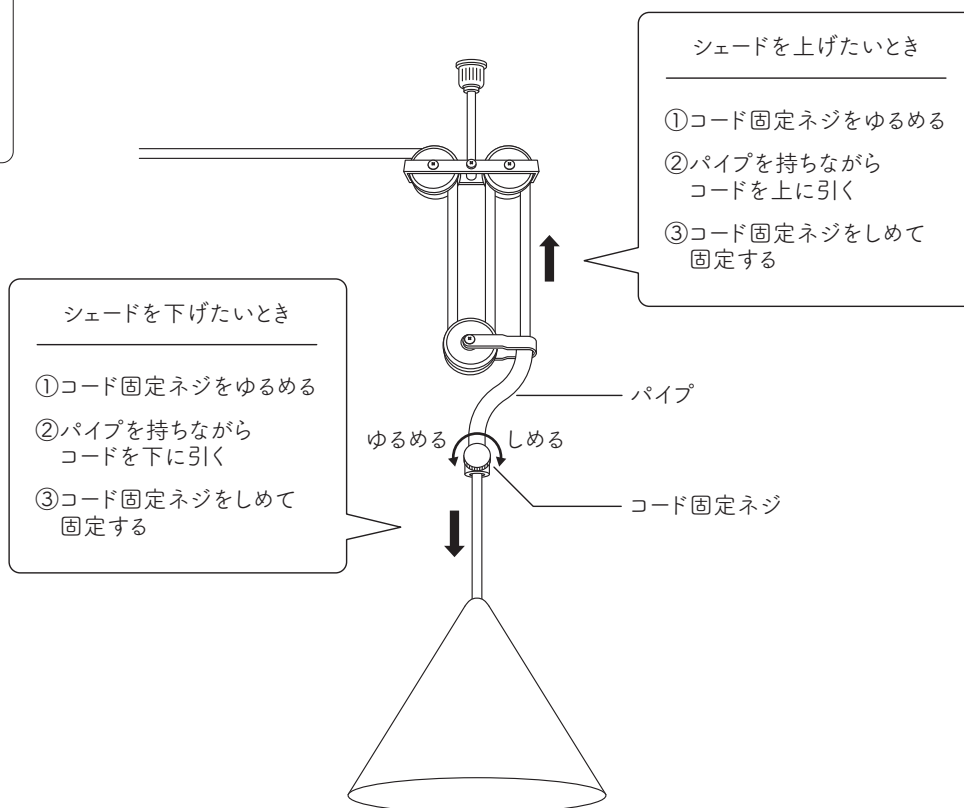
シェードを上げたいとき

①コード固定ネジをゆるめる

②パイプを持ちながら
コードを上に引く

③コード固定ネジをしめて
固定する

シェードを下げたいとき

①コード固定ネジをゆるめる

②パイプを持ちながら
コードを下に引く

③コード固定ネジをしめて
固定する

パイプ

ゆるめる

しめる

コード固定ネジ